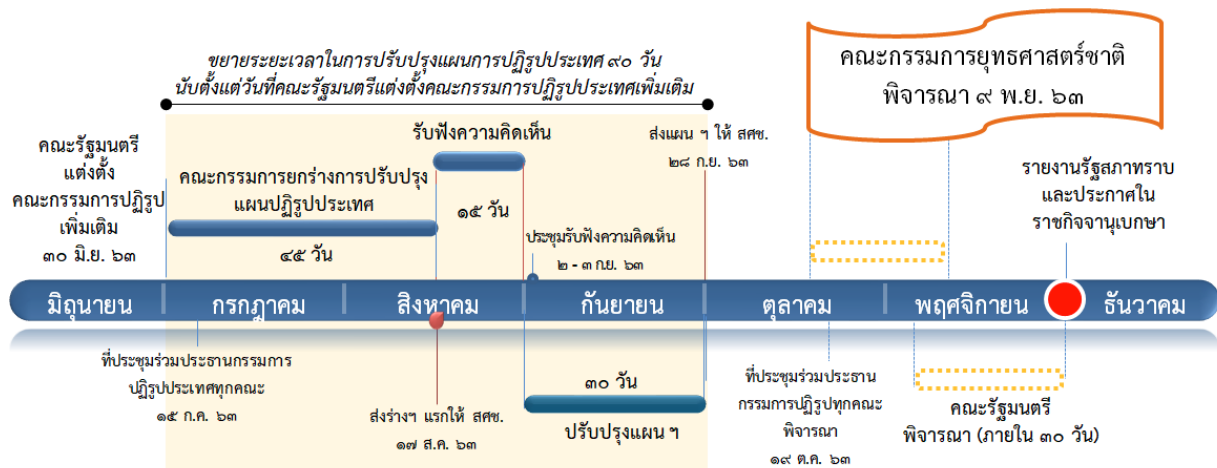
ขยายระยะเวลาในการปรับปรุงแผนการปฏิรูปประเทศ ๙๐ วัน
นับตั้งแต่วันที่คณะรัฐมนตรีแต่งตั้งคณะกรรมการปฏิรูปประเทศเพิ่มเติม

คณะกรรมการยุทธศาสตร์ชาติ
พิจารณา ๙ พ.ย. ๖๓

คณะรัฐมนตรี
แต่งตั้ง
คณะกรรมการปฏิรูป
เพิ่มเติม
๓๐ มิ.ย. ๖๓

คณะกรรมการยกร่างการปรับปรุงแผนปฏิรูปประเทศ

๔๕ วัน

รับฟังความคิดเห็น

๑๕ วัน

ส่งแผน ฯ ให้ สศช.
๒๘ ก.ย. ๖๓

ประชุมรับฟังความคิดเห็น
๒ - ๓ ก.ย. ๖๓

รายงานรัฐสภาทราบ
และประกาศใน
ราชกิจจานุเบกษา

มิถุนายน
กรกฎาคม
สิงหาคม
กันยายน
ตุลาคม
พฤศจิกายน
ธันวาคม

ที่ประชุมร่วมประธานกรรมการปฏิรูปประเทศทุกคณะ
๑๕ ก.ค. ๖๓

ส่งร่างฯ แรกให้ สศช.
๑๗ ส.ค. ๖๓

๓๐ วัน

ปรับปรุงแผน ฯ

ที่ประชุมร่วมประธาน
กรรมการปฏิรูปทุกคณะ
พิจารณา
๑๙ ต.ค. ๖๓

คณะรัฐมนตรี
พิจารณา (ภายใน ๓๐ วัน)